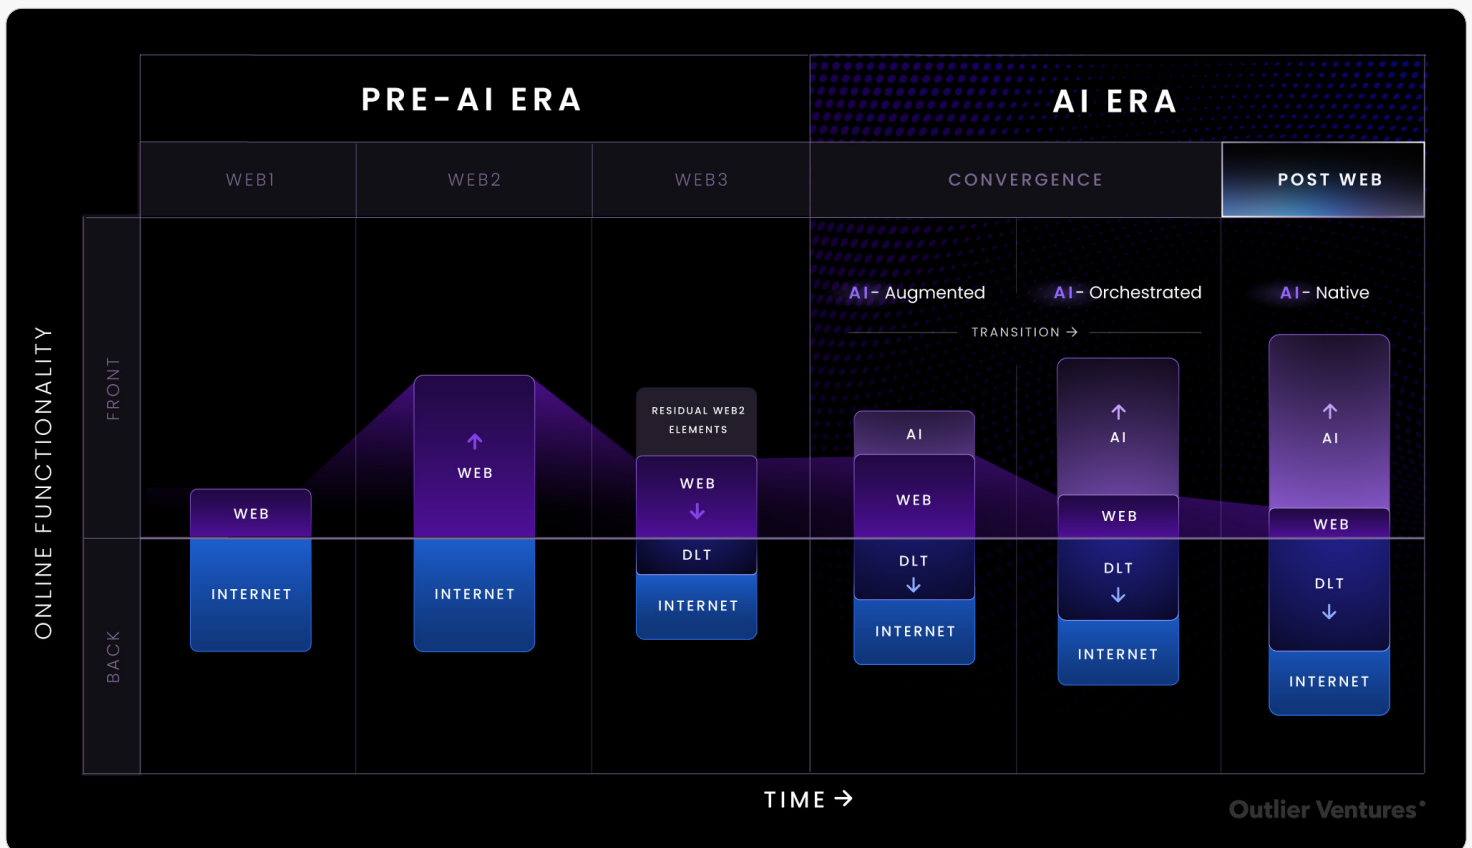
PRE-AI ERA

AI ERA

WEB1

WEB2

WEB3

CONVERGENCE

POST WEB

ONLINE FUNCTIONALITY

FRONT

BACK

AI- Augmented

AI- Orchestrated

AI- Native

TRANSITION →

WEB

INTERNET

↑ WEB

INTERNET

RESIDUAL WEB2 ELEMENTS

WEB ↓

DLT

INTERNET

AI

WEB

DLT ↓

INTERNET

↑ AI

WEB

DLT ↓

INTERNET

↑ AI

WEB

DLT ↓

INTERNET

TIME →

Outlier Ventures